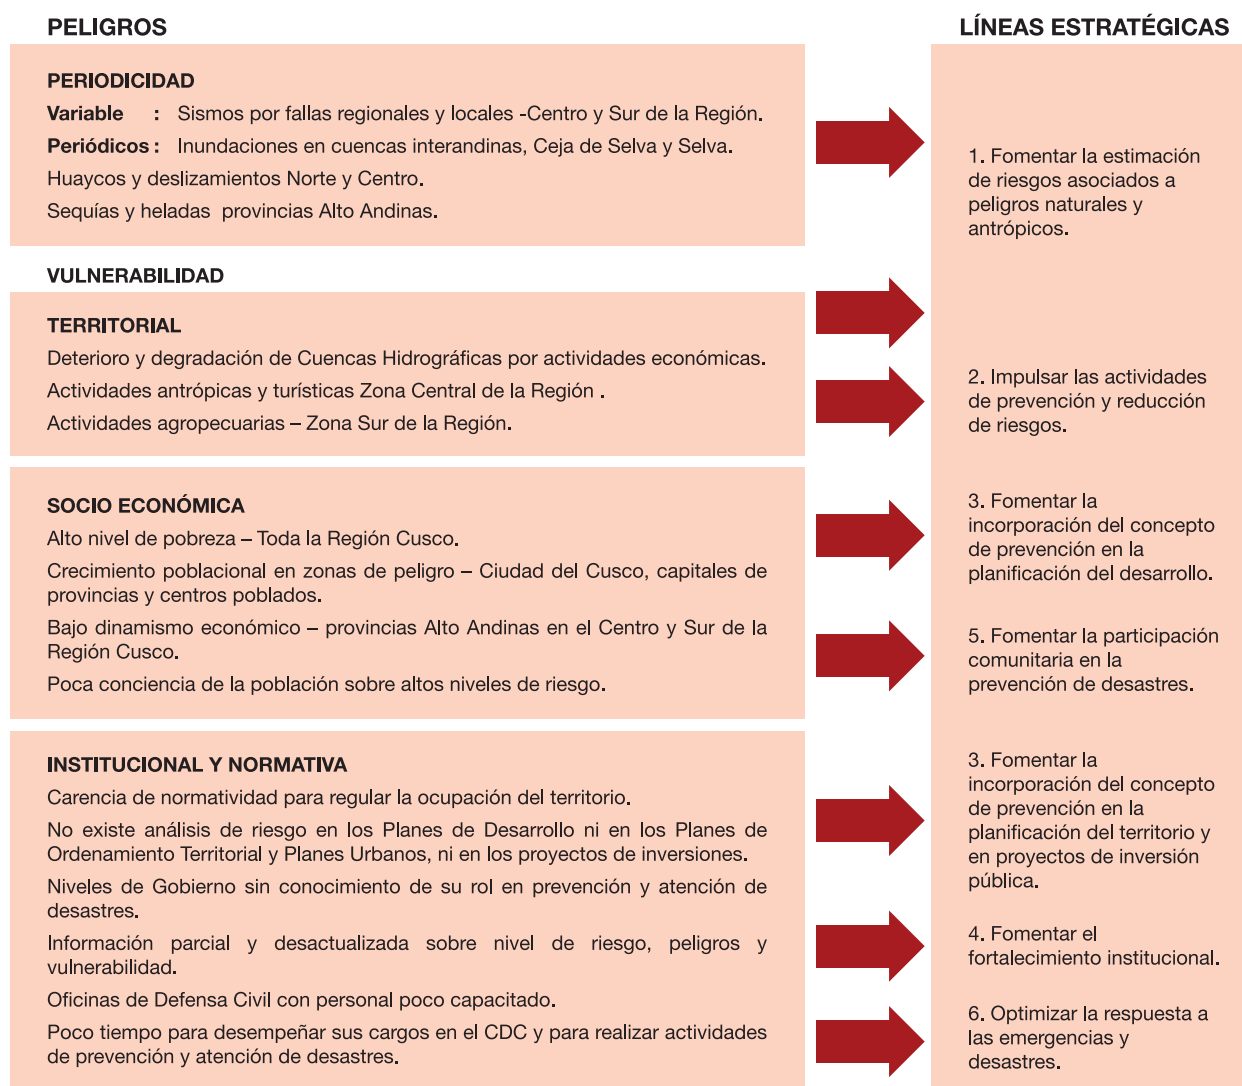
PELIGROS

LÍNEAS ESTRATÉGICAS

PERIODICIDAD

Variable : Sismos por fallas regionales y locales -Centro y Sur de la Región.

Periódicos : Inundaciones en cuencas interandinas, Ceja de Selva y Selva.

Huaycos y deslizamientos Norte y Centro.

Sequías y heladas provincias Alto Andinas.

VULNERABILIDAD

TERRITORIAL

Deterioro y degradación de Cuencas Hidrográficas por actividades económicas.

Actividades antrópicas y turísticas Zona Central de la Región .

Actividades agropecuarias – Zona Sur de la Región.

SOCIO ECONÓMICA

Alto nivel de pobreza – Toda la Región Cusco.

Crecimiento poblacional en zonas de peligro – Ciudad del Cusco, capitales de provincias y centros poblados.

Bajo dinamismo económico – provincias Alto Andinas en el Centro y Sur de la Región Cusco.

Poca conciencia de la población sobre altos niveles de riesgo.

INSTITUCIONAL Y NORMATIVA

Carencia de normatividad para regular la ocupación del territorio.

No existe análisis de riesgo en los Planes de Desarrollo ni en los Planes de Ordenamiento Territorial y Planes Urbanos, ni en los proyectos de inversiones.

Niveles de Gobierno sin conocimiento de su rol en prevención y atención de desastres.

Información parcial y desactualizada sobre nivel de riesgo, peligros y vulnerabilidad.

Oficinas de Defensa Civil con personal poco capacitado.

Poco tiempo para desempeñar sus cargos en el CDC y para realizar actividades de prevención y atención de desastres.

1. Fomentar la estimación de riesgos asociados a peligros naturales y antrópicos.

2. Impulsar las actividades de prevención y reducción de riesgos.

3. Fomentar la incorporación del concepto de prevención en la planificación del desarrollo.

5. Fomentar la participación comunitaria en la prevención de desastres.

3. Fomentar la incorporación del concepto de prevención en la planificación del territorio y en proyectos de inversión pública.

4. Fomentar el fortalecimiento institucional.

6. Optimizar la respuesta a las emergencias y desastres.